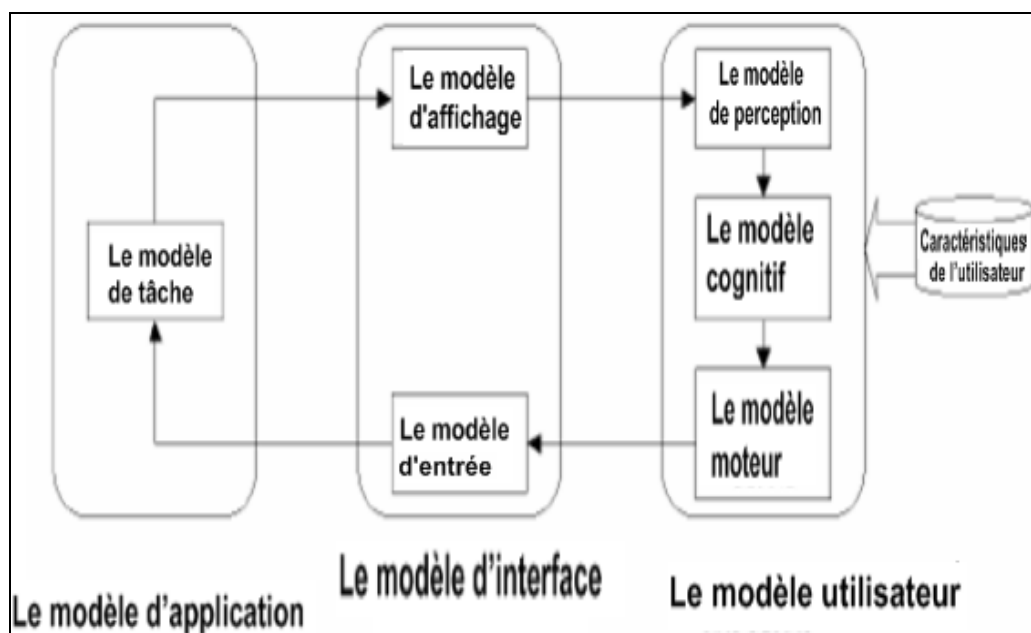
Le modèle d'affichage

Le modèle de perception

Le modèle cognitif

Caractéristiques de l'utilisateur

Le modèle de tâche

Le modèle moteur

Le modèle d'entrée

Le modèle d'interface

Le modèle utilisateur

Le modèle d'application